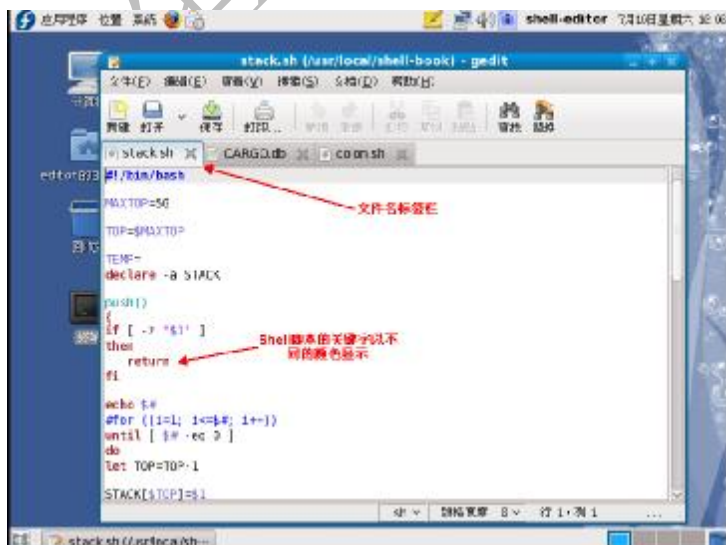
应用程序 位置 系统

shell-editor 7月10日星期六

stack.sh (/usr/local/shell-book) - gedit

文件(F) 编辑(E) 查看(V) 搜索(S) 文档(D) 帮助(H)

新建 打开 保存 打印... 撤消 重做 剪切 复制 粘贴 查找 替换

stack.sh CARGO.db cocon.sh

#!/bin/bash

文件名标签栏

MAXTOP=50

TOP=$MAXTOP

TEMP=
declare -a STACK

push()
{
if [ -z "$1" ]
then
return
fi

Shell脚本的关键字以不同的颜色显示

echo $#
#for ((i=1; i<=$#; i++))
until [ $# -eq 0 ]
do
let TOP=TOP-1

STACK[$TOP]=$1

sh 插入 8 行 1，列 1

stack.sh (/usr/local/sh...